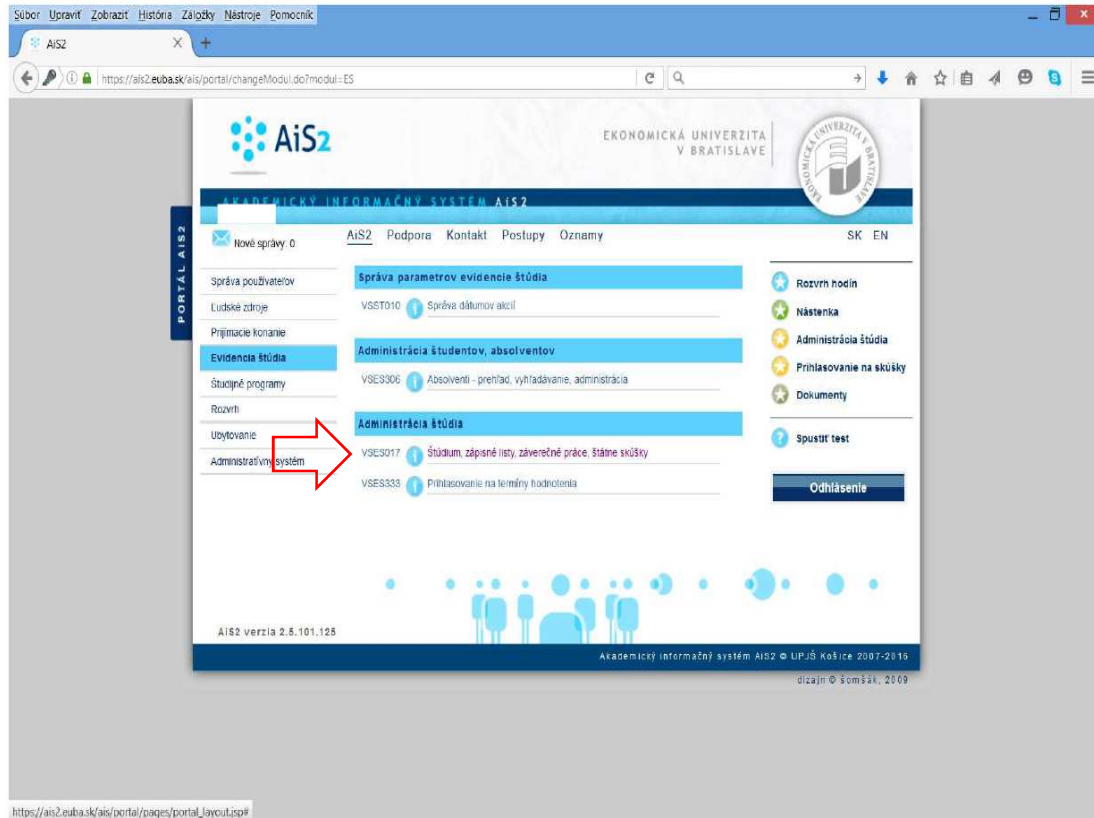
Súbor Upraviť Zobraziť História Záložky Nástroje Pomocník

AiS2

https://ais2.euba.sk/ais/portal/changeModul.do?modul=ES

AiS2

EKONOMICKÁ UNIVERZITA V BRATISLAVE

AKADEMICKÝ INFORMAČNÝ SYSTÉM AiS2

PORTÁL AIS2

Nové správy: 0

AiS2 Podpora Kontakt Postupy Oznamy

SK EN

Správa používateľov
Ľudské zdroje
Prijímacie konanie
Evidencia štúdia
Študijné programy
Rozvrh
Ubytovanie
Administratívny systém

Správa parametrov evidencie štúdia

VSST010 Správa dátumov akcií

Administrácia študentov, absolventov

VSES306 Absolventi - prehľad, vyhľadávanie, administrácia

Administrácia štúdia

VSES017 Štúdium, zápisné listy, záverečné práce, štátne skúšky

VSES333 Prihlasovanie na termíny hodnotenia

Rozvrh hodín
Nástenka
Administrácia štúdia
Prihlasovanie na skúšky
Dokumenty

Spustiť test

Odhlásenie

AiS2 verzia 2.5.101.125

Akademický informačný systém AiS2 © UPJŠ Košice 2007-2016

dizajn © šomšák, 2009

https://ais2.euba.sk/ais/portal/pages/portal_layout.jsp#